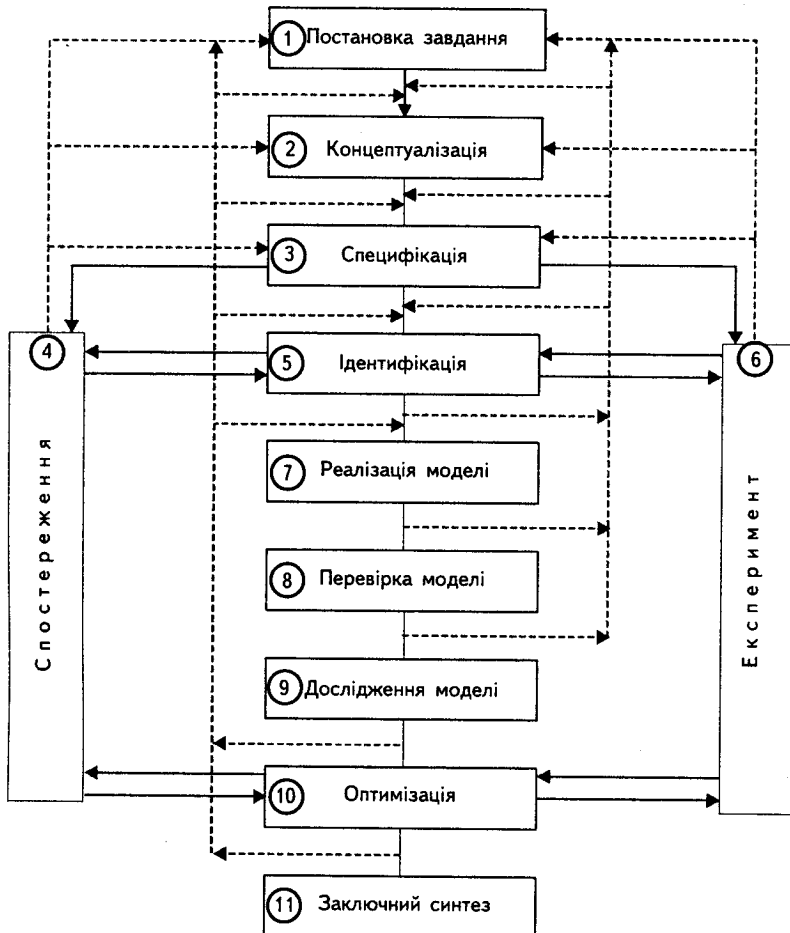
1 Постановка завдання

2 Концептуалізація

3 Специфікація

4

Спостереження

5 Ідентифікація

6

Експеримент

7 Реалізація моделі

8 Перевірка моделі

9 Дослідження моделі

10 Оптимізація

11 Заключний синтез